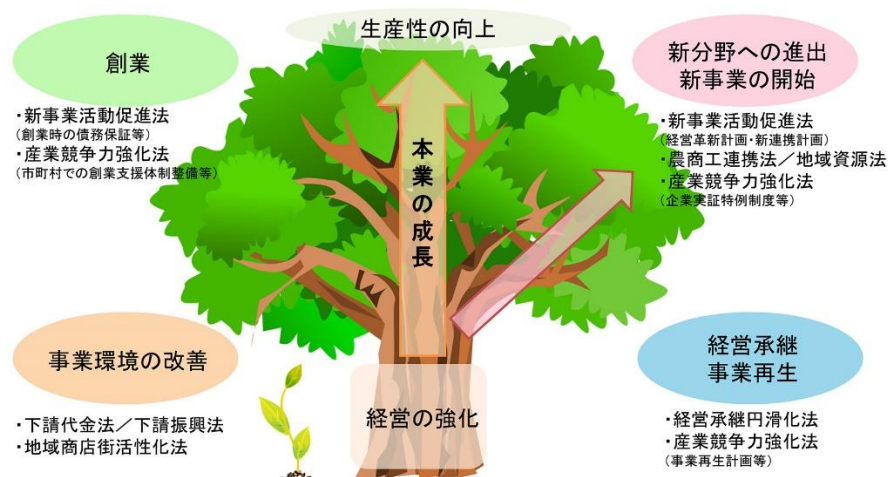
生産性の向上

創業

・新事業活動促進法
（創業時の債務保証等）
・産業競争力強化法
（市町村での創業支援体制整備等）

新分野への進出
新事業の開始

・新事業活動促進法
（経営革新計画・新連携計画）
・農商工連携法／地域資源法
・産業競争力強化法
（企業実証特例制度等）

本業の成長

事業環境の改善

・下請代金法／下請振興法
・地域商店街活性化法

経営の強化

経営承継
事業再生

・経営承継円滑化法
・産業競争力強化法
（事業再生計画等）